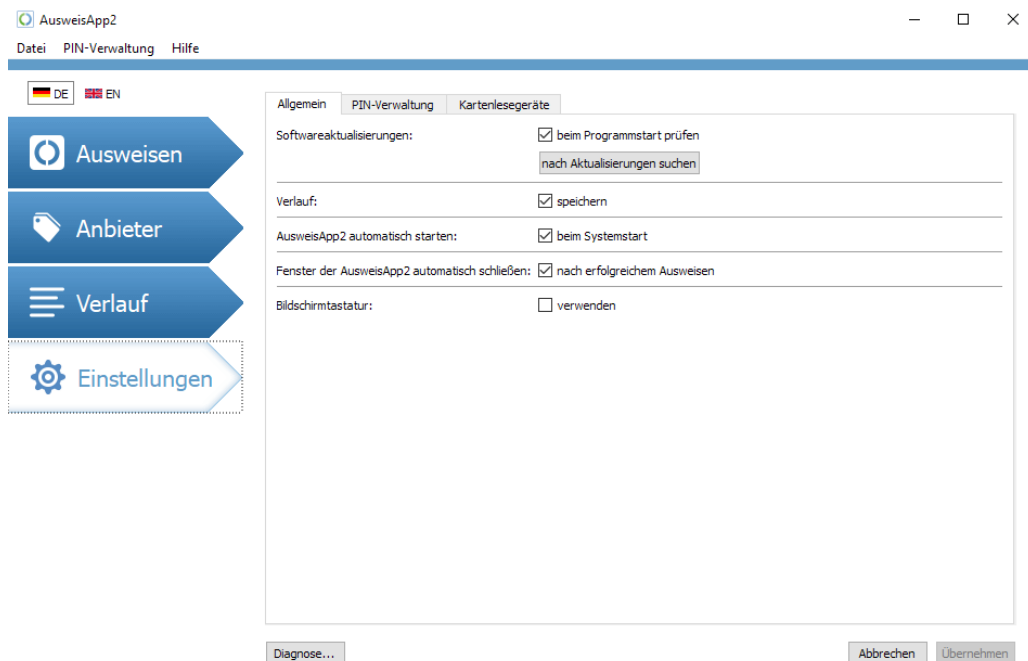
AusweisApp2

Datei PIN-Verwaltung Hilfe

DE EN

Ausweisen

Anbieter

Verlauf

Einstellungen

Allgemein PIN-Verwaltung Kartenlesegeräte

Softwareaktualisierungen: beim Programmstart prüfen

nach Aktualisierungen suchen

Verlauf: speichern

AusweisApp2 automatisch starten: beim Systemstart

Fenster der AusweisApp2 automatisch schließen: nach erfolgreichem Ausweisen

Bildschirmtastatur: verwenden

Diagnose...

Abbrechen Übernehmen